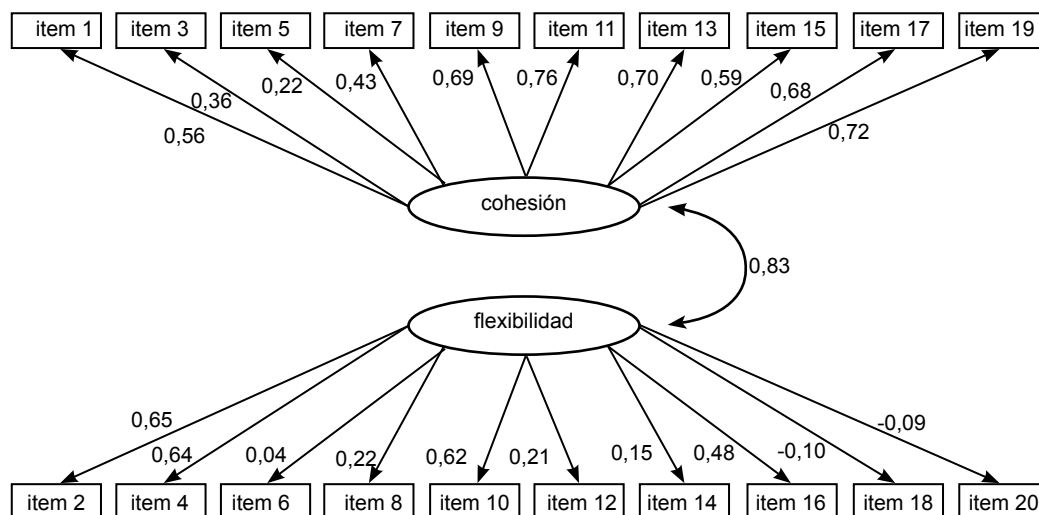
item 1 item 3 item 5 item 7 item 9 item 11 item 13 item 15 item 17 item 19

0,36 0,22 0,43 0,69 0,76 0,70 0,59 0,68

0,56 0,72

cohesión

0,83

flexibilidad

0,65 -0,09

0,64 0,04 0,22 0,62 0,21 0,15 0,48 -0,10

item 2 item 4 item 6 item 8 item 10 item 12 item 14 item 16 item 18 item 20